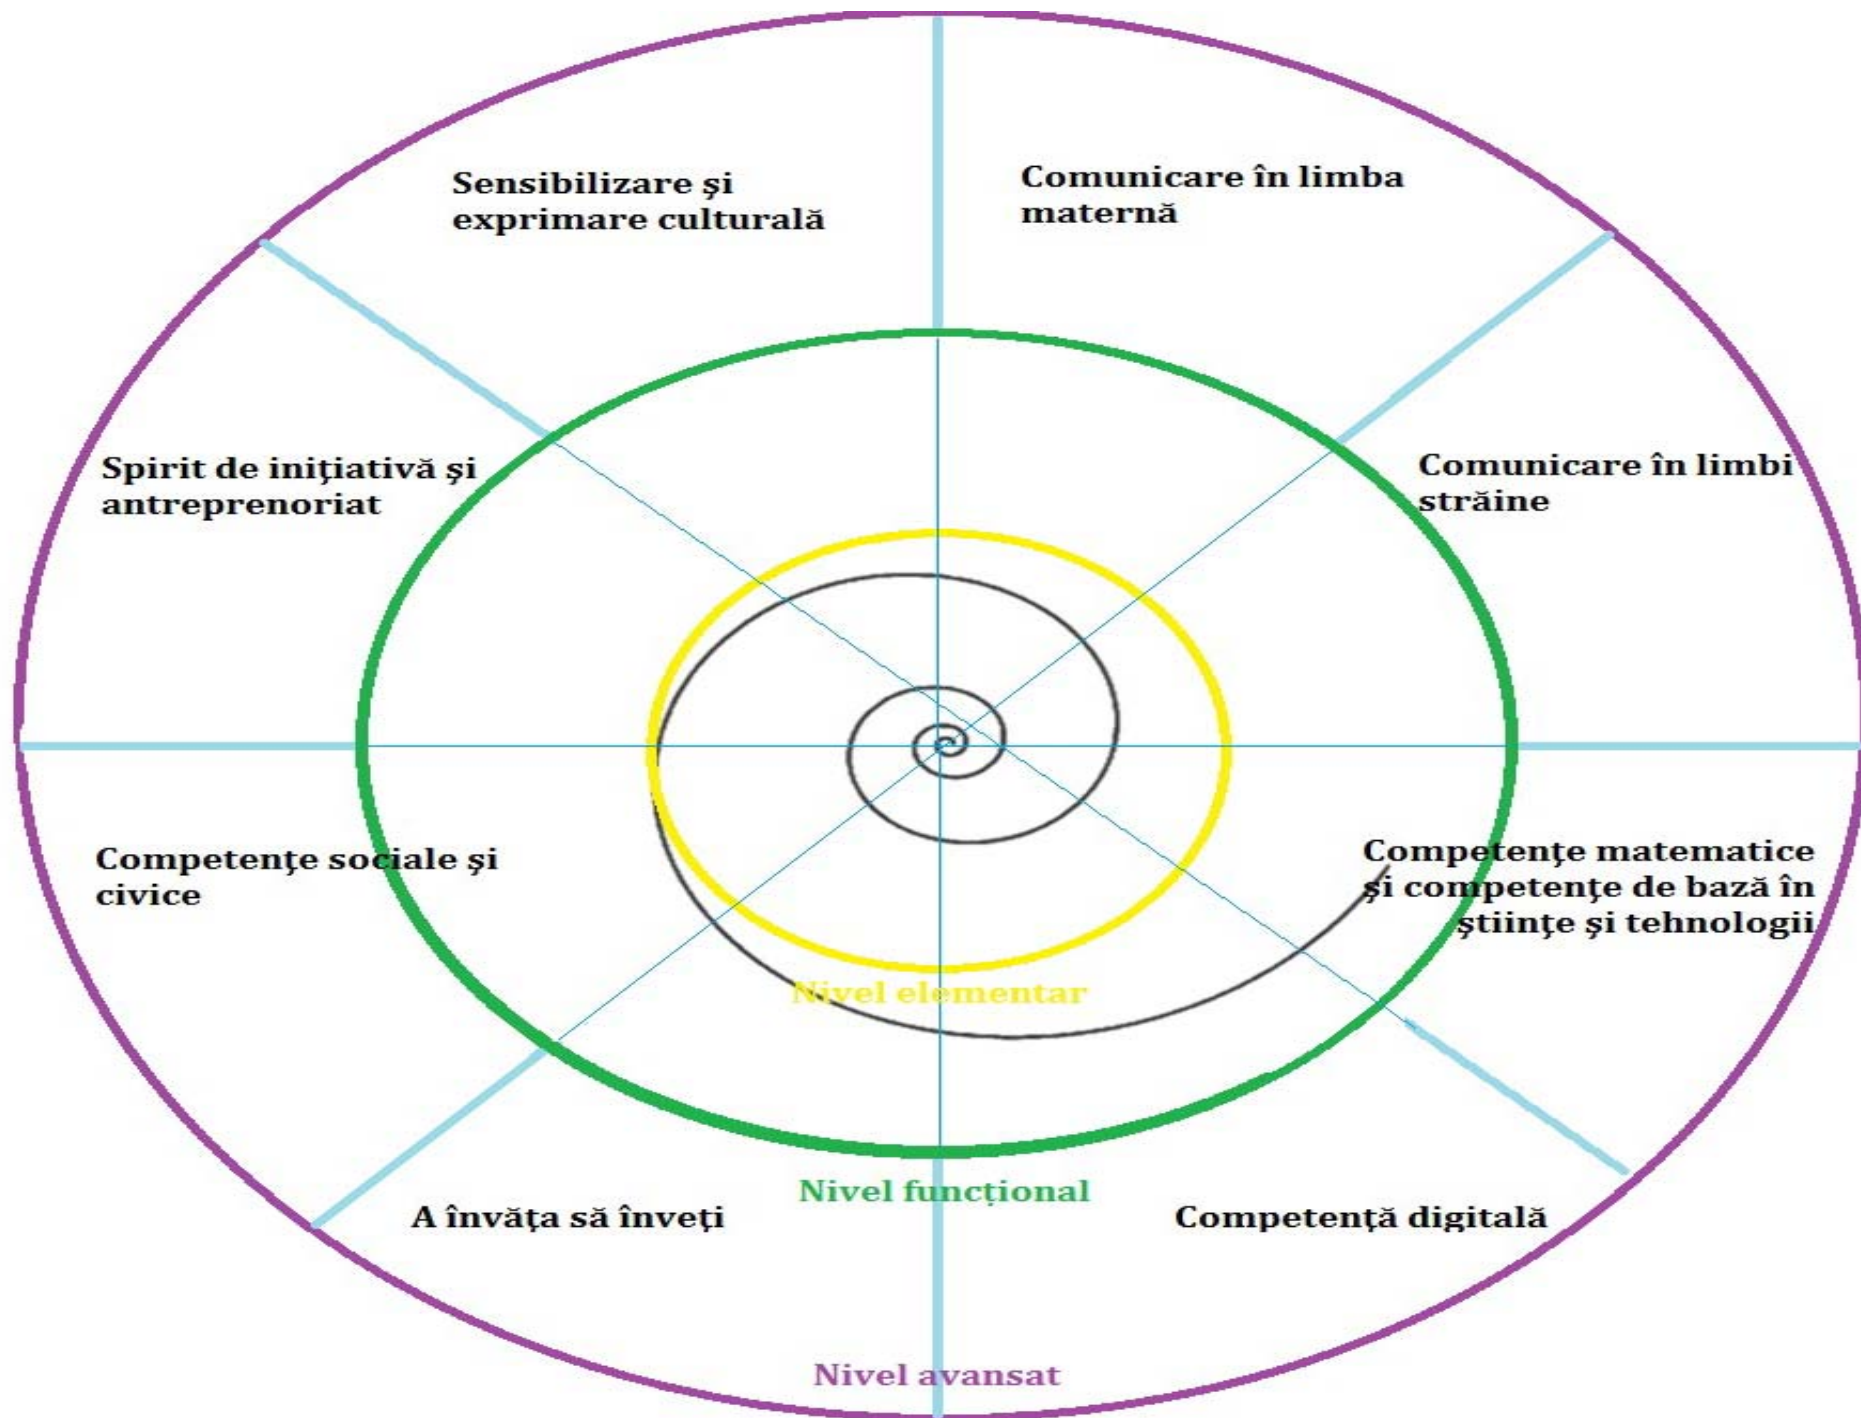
Sensibilizare şi exprimare culturală

Comunicare în limba maternă

Spirit de iniţiativă şi antreprenoriat

Comunicare în limbi străine

Competenţe sociale şi civice

Competenţe matematice şi competenţe de bază în ştiinţe şi tehnologii

Nivel elementar

A învăţa să înveţi

Nivel funcțional

Competenţă digitală

Nivel avansat